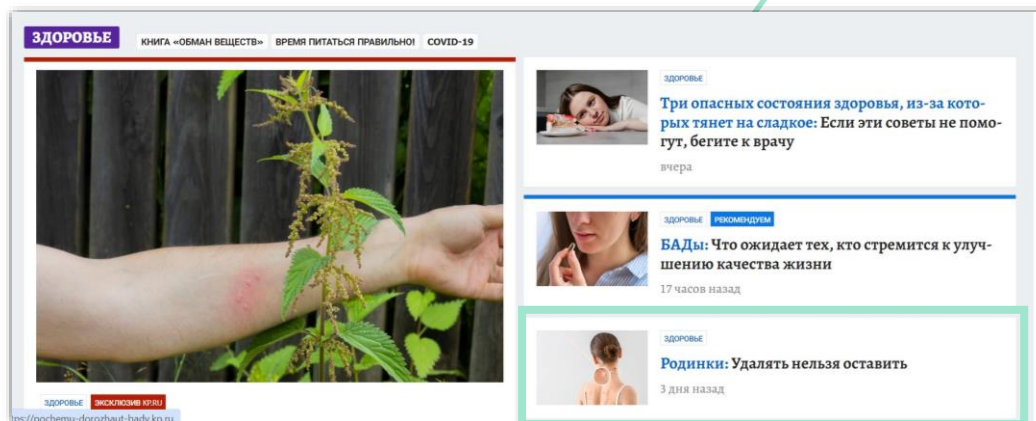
ЗДОРОВЬЕ

КНИГА «ОБМАН ВЕЩЕСТВ»

ВРЕМЯ ПИТАТЬСЯ ПРАВИЛЬНО!

COVID-19

ЗДОРОВЬЕ

Три опасных состояния здоровья, из-за которых тянет на сладкое: Если эти советы не помогут, бегите к врачу

вчера

ЗДОРОВЬЕ РЕКОМЕНДУЕМ

БАДы: Что ожидает тех, кто стремится к улучшению качества жизни

17 часов назад

ЗДОРОВЬЕ

Родинки: Удалять нельзя оставить

3 дня назад

ЗДОРОВЬЕ ЭКСКЛЮЗИВ KP.RU

tps://pochemu-dorozhaut-bady.kp.ru